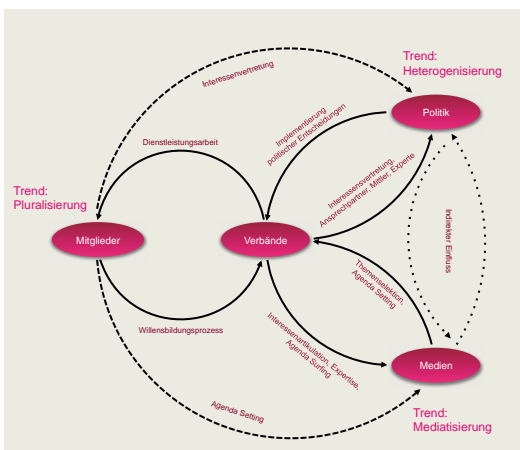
Trend:
Heterogenisierung

Interessenvertretung

Politik

Dienstleistungsarbeit

Implementierung politischer Entscheidungen

Trend:
Pluralisierung

Interessenvertretung, Ansprechpartner, Mittler, Experte

Indirekter Einfluss

Mitglieder

Verbände

Themenselektion, Agenda Setting

Willensbildungsprozess

Interessenartikulation, Expertise, Agenda Surfing

Medien

Agenda Setting

Trend:
Mediatisierung